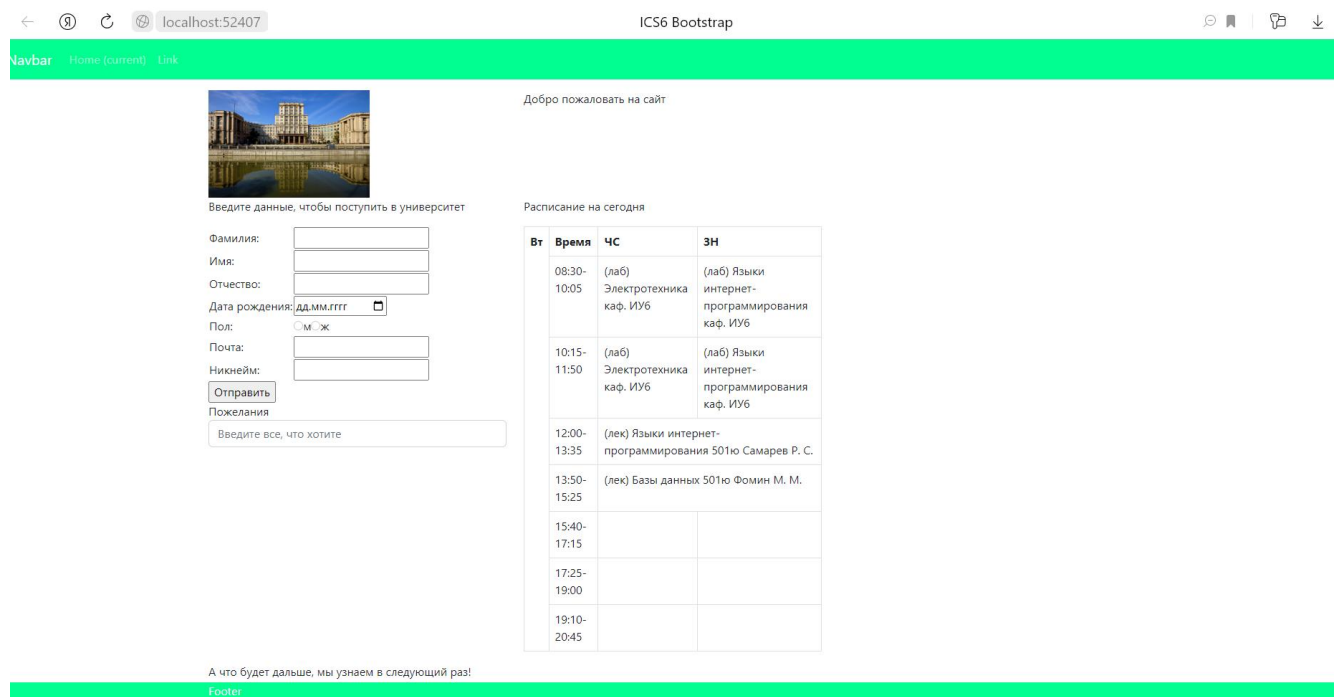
localhost:52407

ICS6 Bootstrap

Navbar Home (current) Link

Добро пожаловать на сайт

Введите данные, чтобы поступить в университет

Фамилия:
Имя:
Отчество:
Дата рождения: дд.мм.гггг
Пол: М Ж
Почта:
Никнейм:
Отправить

Пожелания

Введите все, что хотите

Расписание на сегодня

| Вт | Время | ЧС | ЗН |
|---|---|---|---|
| | 08:30-10:05 | (лаб) Электротехника каф. ИУ6 | (лаб) Языки интернет-программирования каф. ИУ6 |
| | 10:15-11:50 | (лаб) Электротехника каф. ИУ6 | (лаб) Языки интернет-программирования каф. ИУ6 |
| | 12:00-13:35 | (лек) Языки интернет-программирования 501ю Самарев Р. С. | |
| | 13:50-15:25 | (лек) Базы данных 501ю Фомин М. М. | |
| | 15:40-17:15 | | |
| | 17:25-19:00 | | |
| | 19:10-20:45 | | |

А что будет дальше, мы узнаем в следующий раз!

Footer